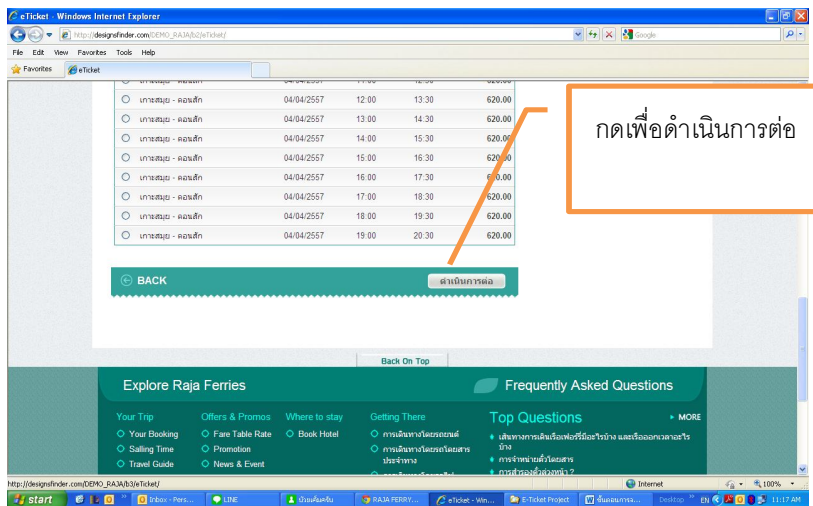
eTicket - Windows Internet Explorer

http://designsfinder.com/DEMO_RAJA/b2/eTicket/

Google

File Edit View Favorites Tools Help

Favorites eTicket

| | | | | |
|---|---|---|---|---|
| เกาะสมุย - ดอนสัก | 04/04/2557 | 12:00 | 13:30 | 620.00 |
| เกาะสมุย - ดอนสัก | 04/04/2557 | 13:00 | 14:30 | 620.00 |
| เกาะสมุย - ดอนสัก | 04/04/2557 | 14:00 | 15:30 | 620.00 |
| เกาะสมุย - ดอนสัก | 04/04/2557 | 15:00 | 16:30 | 620.00 |
| เกาะสมุย - ดอนสัก | 04/04/2557 | 16:00 | 17:30 | 620.00 |
| เกาะสมุย - ดอนสัก | 04/04/2557 | 17:00 | 18:30 | 620.00 |
| เกาะสมุย - ดอนสัก | 04/04/2557 | 18:00 | 19:30 | 620.00 |
| เกาะสมุย - ดอนสัก | 04/04/2557 | 19:00 | 20:30 | 620.00 |

กดเพื่อดำเนินการต่อ

BACK

ดำเนินการต่อ

Back On Top

Explore Raja Ferries

Frequently Asked Questions

Your Trip
Your Booking
Sailing Time
Travel Guide

Offers & Promos
Fare Table Rate
Promotion
News & Event

Where to stay
Book Hotel

Getting There
การเดินทางโดยรถยนต์
การเดินทางโดยรถโดยสารประจำทาง

Top Questions
MORE
เส้นทางการเดินเรือเฟอร์รี่มีอะไรบ้าง และเรือออกเวลาอะไรบ้าง
การจำหน่ายตั๋วโดยสาร
การสำรองตั๋วล่วงหน้า ?

http://designsfinder.com/DEMO_RAJA/b3/eTicket/

Internet 100%

start Inbox - Pers... LINE บัวเมศันศรีน RAJA FERRY... eTicket - Win... E-Ticket Project ขั้นตอนการจ... Desktop EN 11:17 AM